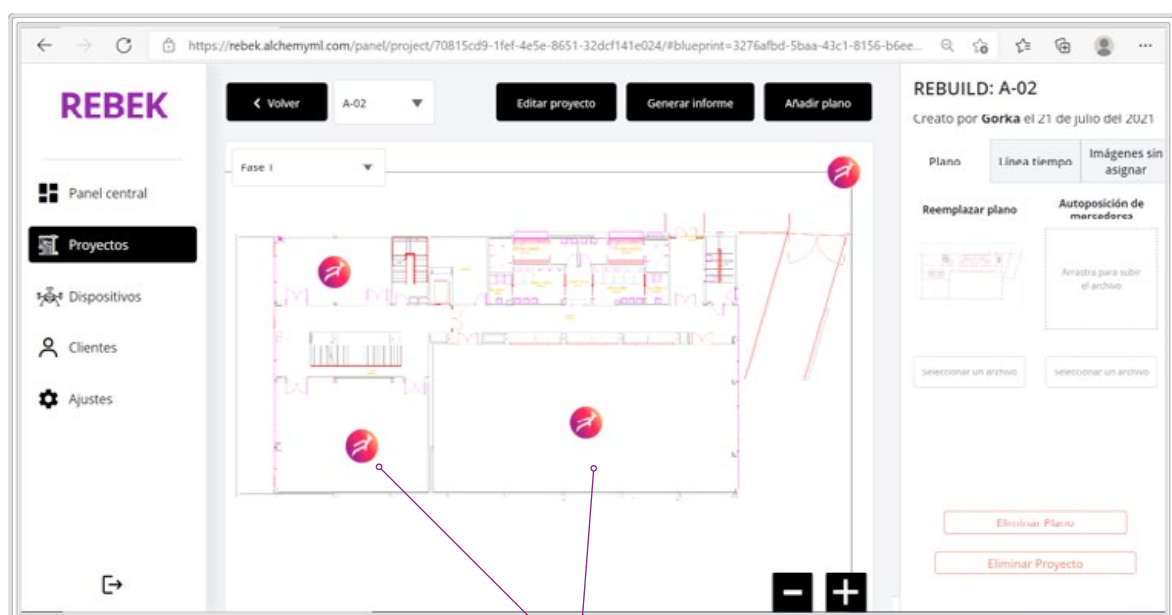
https://rebek.alchemyml.com/panel/project/70815cd9-1fef-4e5e-8651-32dcf141e024/#blueprint=3276afbd-5baa-43c1-8156-b6ee...

REBEK

Panel central

Proyectos

Dispositivos

Clientes

Ajustes

< Volver

A-02

Editar proyecto

Generar informe

Añadir plano

Fase 1

REBUILD: A-02

Creato por Gorka el 21 de julio del 2021

Plano

Línea tiempo

Imágenes sin asignar

Reemplazar plano

Autoposición de marcadores

Arrastra para subir el archivo

Seleccionar un archivo

Seleccionar un archivo

Eliminar Plano

Eliminar Proyecto

−

+